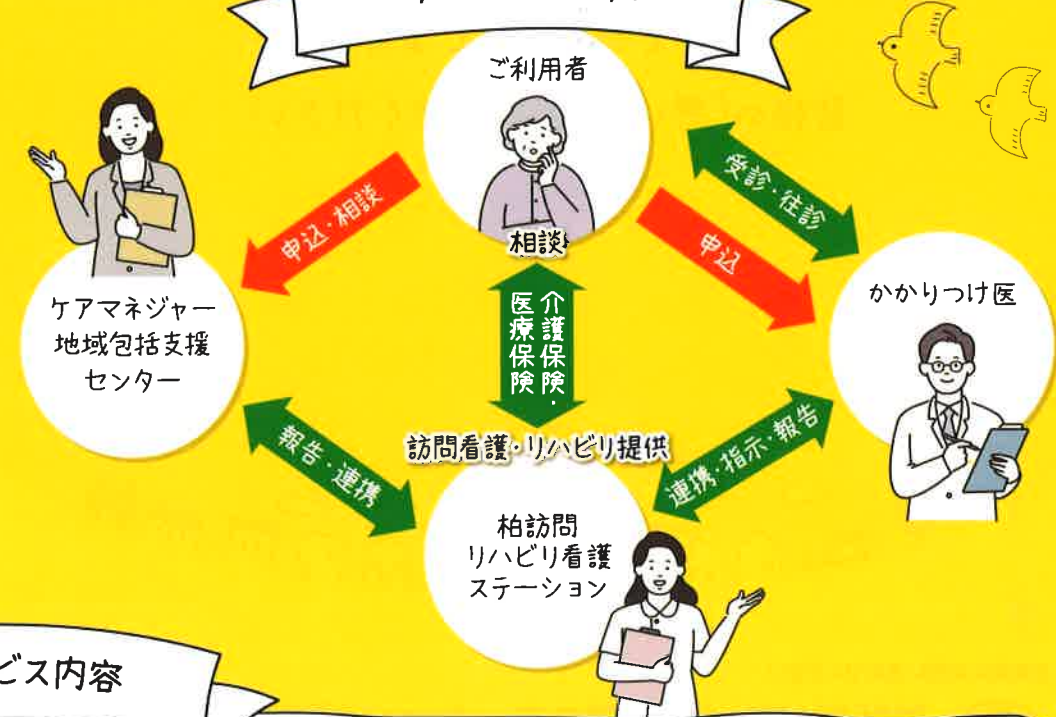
ご利用者

申込・相談

受診・往診

申込

相談

介護保険・

医療保険

ケアマネジャー
地域包括支援
センター

かかりつけ医

報告・連携

訪問看護・リハビリ提供

連携・指示・報告

柏訪問
リハビリ看護
ステーション

ビス内容